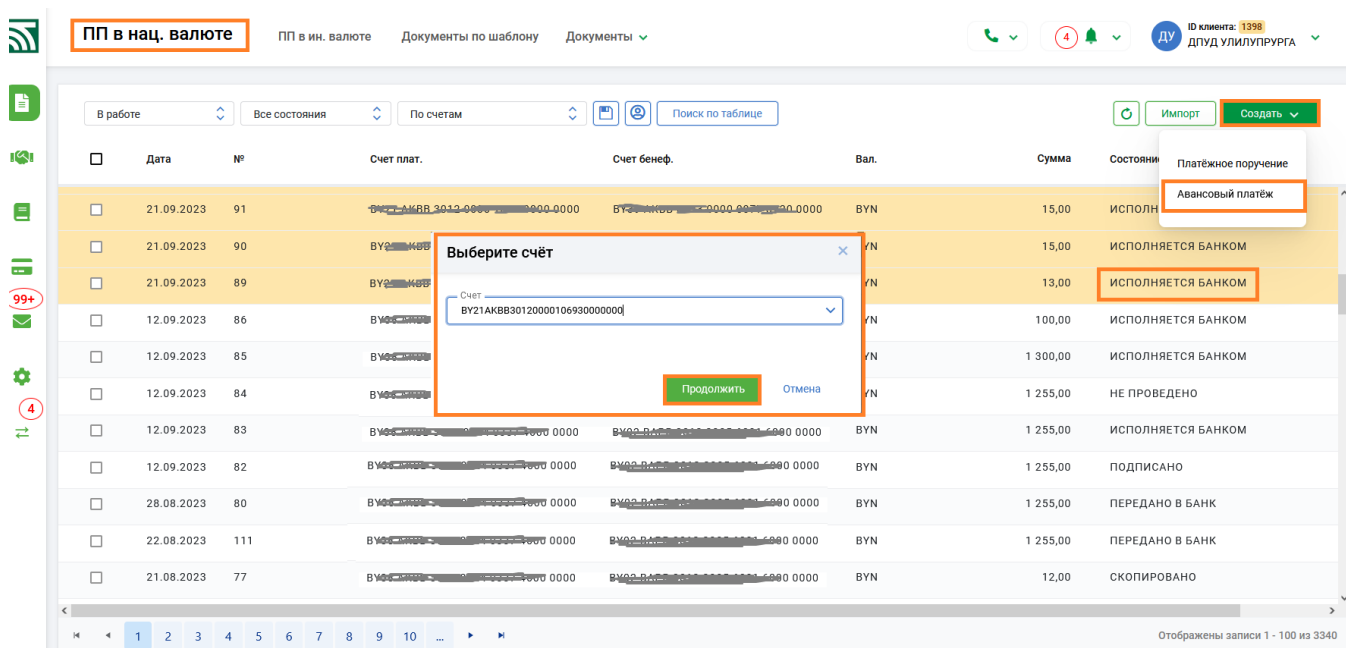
ПП в нац. валюте
ПП в ин. валюте
Документы по шаблону
Документы
4
ДУ
ID клиента: 1398
ДПУД УЛИЛУПРУГА

99+
4

В работе
Все состояния
По счетам
Поиск по таблице
Импорт
Создать

Платёжное поручение
Авансовый платёж

| | Дата | № | Счет плат. | Счет бенеф. | Вал. | Сумма | Состояние |
|---|---|---|---|---|---|---|---|
| | 21.09.2023 | 91 | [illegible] | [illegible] | BYN | 15,00 | ИСПОЛНЯ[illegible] |
| | 21.09.2023 | 90 | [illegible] | | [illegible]YN | 15,00 | ИСПОЛНЯЕТСЯ БАНКОМ |
| | 21.09.2023 | 89 | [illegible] | | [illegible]YN | 13,00 | ИСПОЛНЯЕТСЯ БАНКОМ |
| | 12.09.2023 | 86 | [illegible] | | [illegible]YN | 100,00 | ИСПОЛНЯЕТСЯ БАНКОМ |
| | 12.09.2023 | 85 | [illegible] | | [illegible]YN | 1 300,00 | ИСПОЛНЯЕТСЯ БАНКОМ |
| | 12.09.2023 | 84 | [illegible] | | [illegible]YN | 1 255,00 | НЕ ПРОВЕДЕНО |
| | 12.09.2023 | 83 | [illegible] 0000 | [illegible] 0000 | BYN | 1 255,00 | ИСПОЛНЯЕТСЯ БАНКОМ |
| | 12.09.2023 | 82 | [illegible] 0000 | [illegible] 0000 | BYN | 1 255,00 | ПОДПИСАНО |
| | 28.08.2023 | 80 | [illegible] 0000 | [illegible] 0000 | BYN | 1 255,00 | ПЕРЕДАНО В БАНК |
| | 22.08.2023 | 111 | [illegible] 0000 | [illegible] 0000 | BYN | 1 255,00 | ПЕРЕДАНО В БАНК |
| | 21.08.2023 | 77 | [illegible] 0000 | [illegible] 0000 | BYN | 12,00 | СКОПИРОВАНО |

Выберите счёт
Счет
BY21AKBB30120000106930000000
Продолжить
Отмена

1 2 3 4 5 6 7 8 9 10 ...
Отображены записи 1 - 100 из 3340